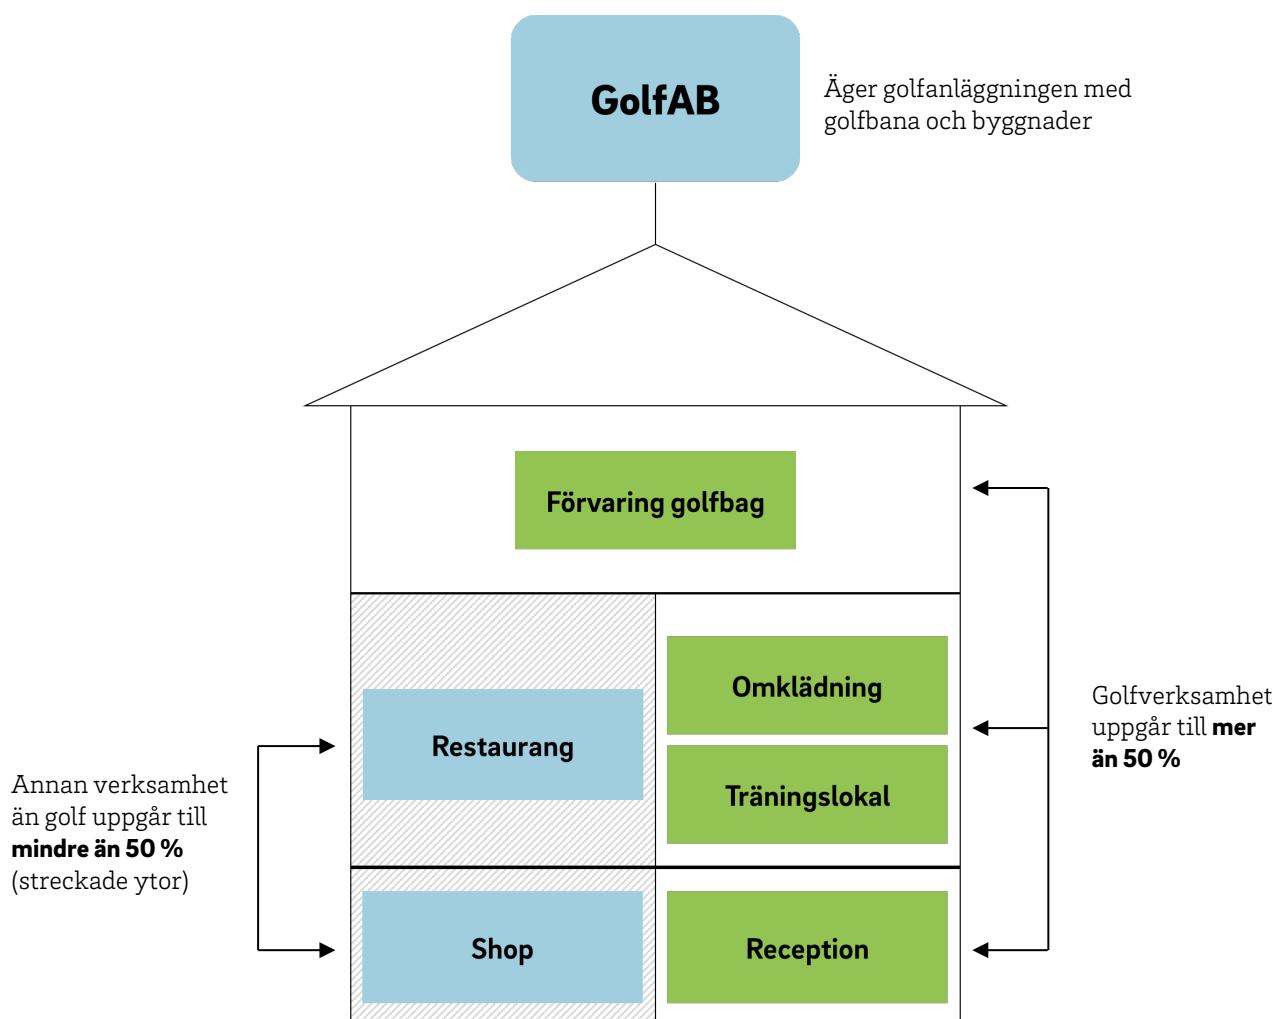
GolfAB

Äger golfanläggningen med golfbana och byggnader

Förvaring golfbag

Restaurang

Omklädning

Träningslokal

Shop

Reception

Annan verksamhet än golf uppgår till **mindre än 50 %** (streckade ytor)

Golfverksamhet uppgår till **mer än 50 %**